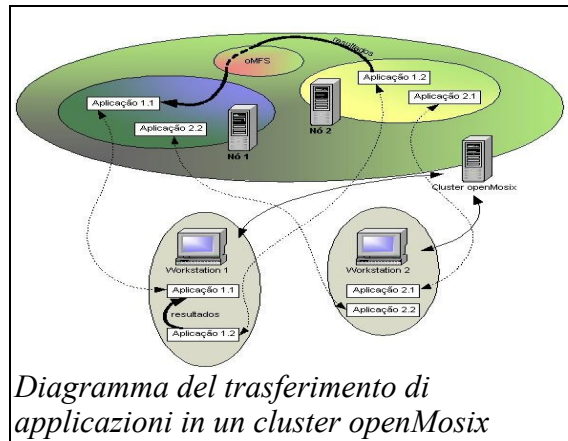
oMFS

resultados

Aplicação 1.1

Aplicação 2.2

Nó 1

Aplicação 1.2

Aplicação 2.1

Nó 2

Cluster openMosix

Workstation 1

Aplicação 1.1

resultados

Aplicação 1.2

Workstation 2

Aplicação 2.1

Aplicação 2.2

Diagramma del trasferimento di applicazioni in un cluster openMosix